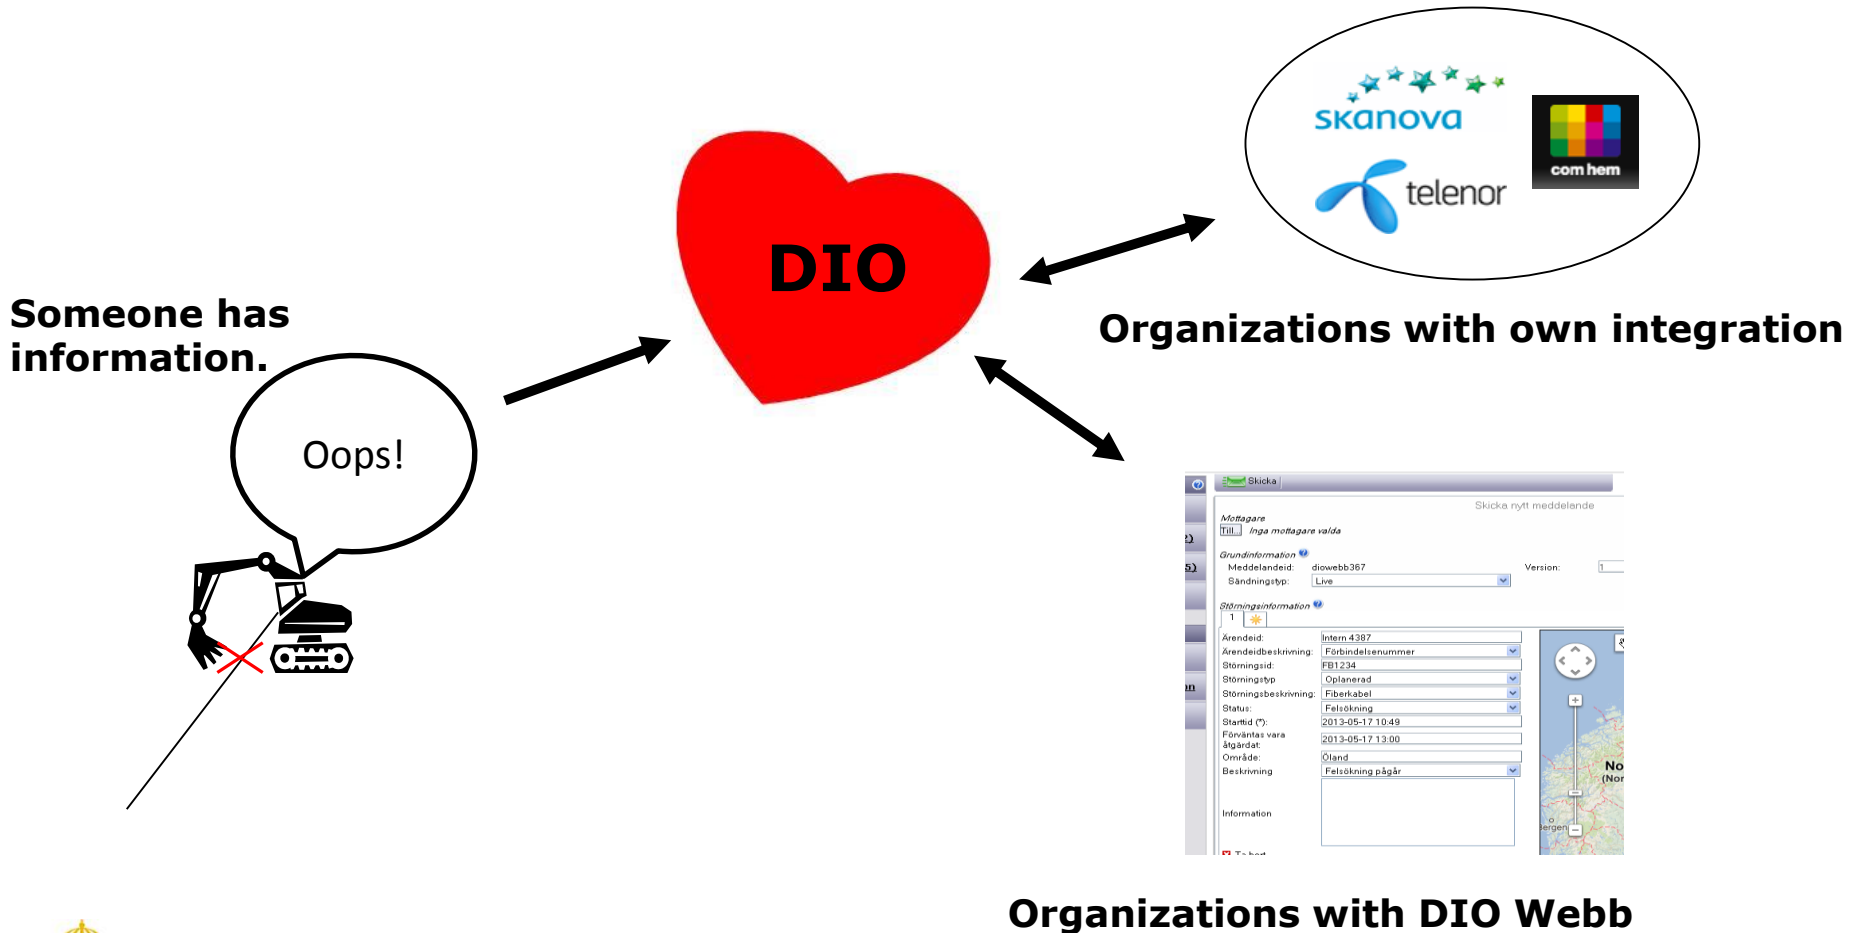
skanova
com hem
telenor

DIO

Someone has information.

Organizations with own integration

Oops!

Skicka

Skicka nytt meddelande

Mottagare
Till... Inga mottagare valda

Grundinformation
Meddelandeid: diowebb367
Version: 1
Sändningstyp: Live

Störningsinformation
1

Ärendeid: Intern 4387
Ärendeidbeskrivning: Förbindelsenummer
Störningsid: FB1234
Störningstyp: Oplanerad
Störningsbeskrivning: Fiberkabel
Status: Felsökning
Starttid (*): 2013-05-17 10:49
Förväntas vara åtgärdat: 2013-05-17 13:00
Område: Öland
Beskrivning: Felsökning pågår
Information

Ta bort

No
(Nor
Bergen

Organizations with DIO Webb